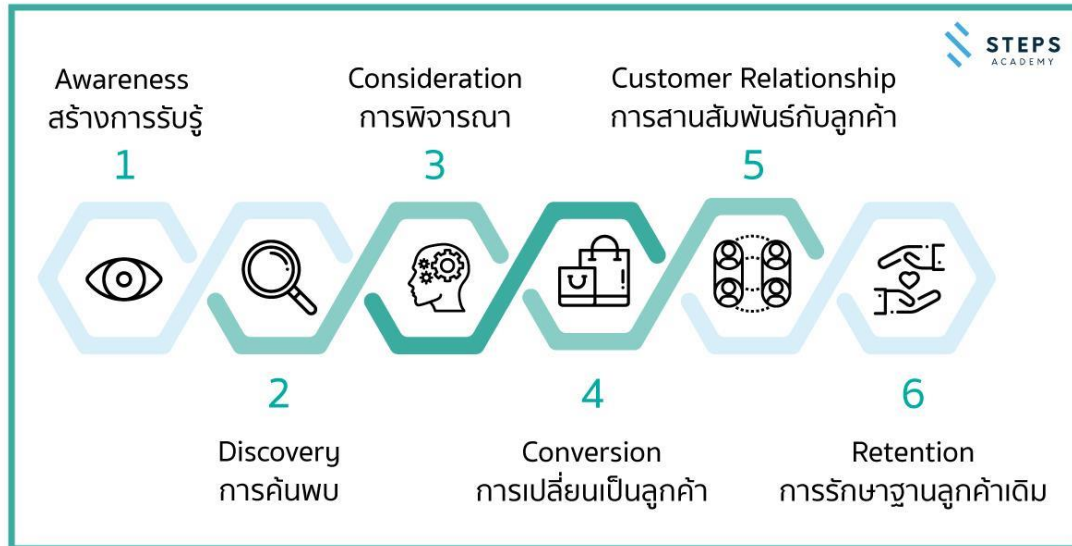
STEPS
ACADEMY

Awareness
สร้างการรับรู้
1

Consideration
การพิจารณา
3

Customer Relationship
การสานสัมพันธ์กับลูกค้า
5

2
Discovery
การค้นพบ

4
Conversion
การเปลี่ยนเป็นลูกค้า

6
Retention
การรักษาฐานลูกค้าเดิม